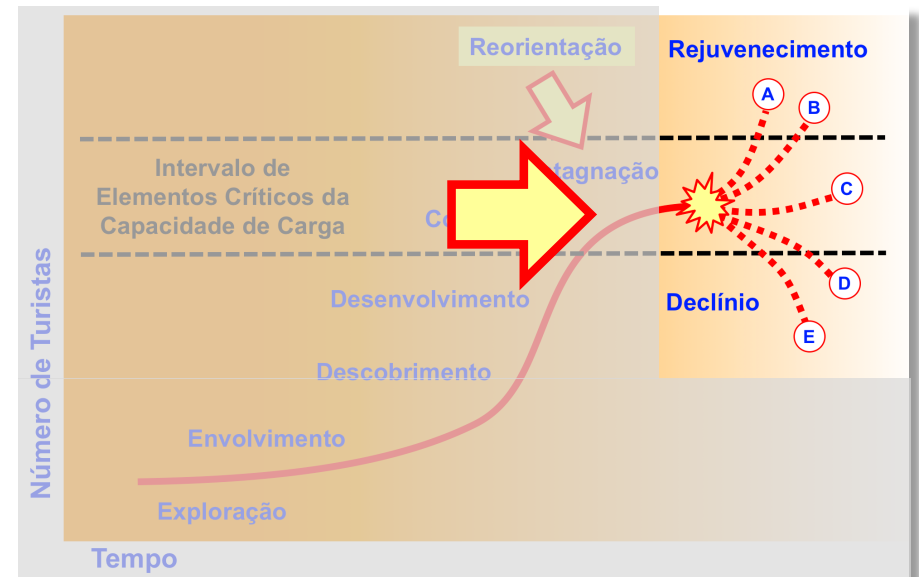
Reorientação

Rejuvenecimento

A

B

Intervalo de Elementos Críticos da Capacidade de Carga

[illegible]tagnação

Co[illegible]

C

D

Declínio

E

Desenvolvimento

Descobrimento

Envolvimento

Exploração

Número de Turistas

Tempo